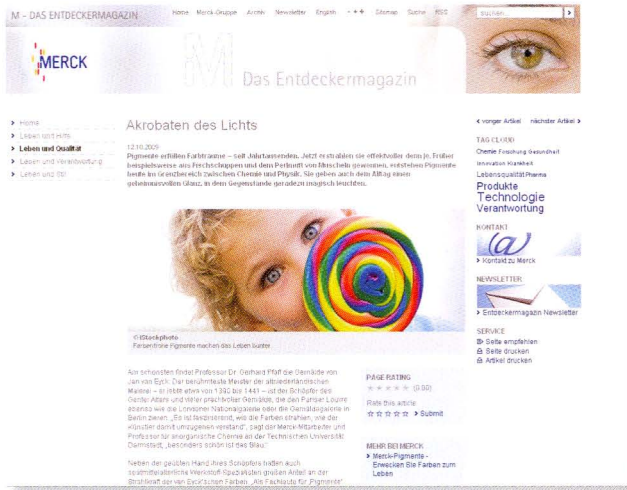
M – DAS ENTDECKERMAGAZIN

Home Merck-Gruppe Archiv Newsletter English - + + Sitemap Suche RSS

Suchen... >

MERCK

Das Entdeckermagazin

> Home
> Leben und Hilfe
> Leben und Qualität
> Leben und Verantwortung
> Leben und Ziel

Akrobaten des Lichts

12.10.2009
Pigmente erfüllen Farbträume – seit Jahrtausenden. Jetzt erstrahlen sie effektvoller denn je. Früher beispielsweise aus Fischschuppen und den Perlmutt von Muscheln gewonnen, entstehen Pigmente heute im Grenzbereich zwischen Chemie und Physik. Sie geben auch dem Alltag einen geheimnisvollen Glanz, in dem Gegenstände geradezu magisch leuchten.

©iStockphoto
Farbenfrohe Pigmente machen das Leben bunter.

Am schönsten findet Professor Dr. Gerhard Pfaff die Gemälde von Jan van Eyck. Der berühmteste Meister der altniederländischen Malerei – er lebte etwa von 1390 bis 1441 – ist der Schöpfer des Genter Altars und vieler prachtvoller Gemälde, die den Pariser Louvre ebenso wie die Londoner Nationalgalerie oder die Gemäldegalerie in Berlin zieren. „Es ist beeindruckend, wie die Farben strahlen, wie der Künstler damit umzugehen verstand", sagt der Merck-Mitarbeiter und Professor für anorganische Chemie an der Technischen Universität Darmstadt, „besonders schön ist das Blau."

Neben der geübten Hand ihres Schöpfers hatten auch sorgfältig arbeitende Werkstoff-Spezialisten großen Anteil an der Strahlkraft der van Eyck'schen Farben. „Als Fachleute für Pigmente"

PAGE RATING
★★★★★ (0.00)
Rate this article
☆☆☆☆☆ > Submit

MEHR BEI MERCK
> Merck-Pigmente - Entdecken Sie Farben zum Leben

‹ voriger Artikel nächster Artikel ›

TAG CLOUD
Chemie Forschung Gesundheit
Innovation Krankheit
Lebensqualität Pharma
Produkte
Technologie
Verantwortung

KONTAKT
> Kontakt zu Merck

NEWSLETTER
> Entdeckermagazin Newsletter

SERVICE
Seite empfehlen
Seite drucken
Artikel drucken